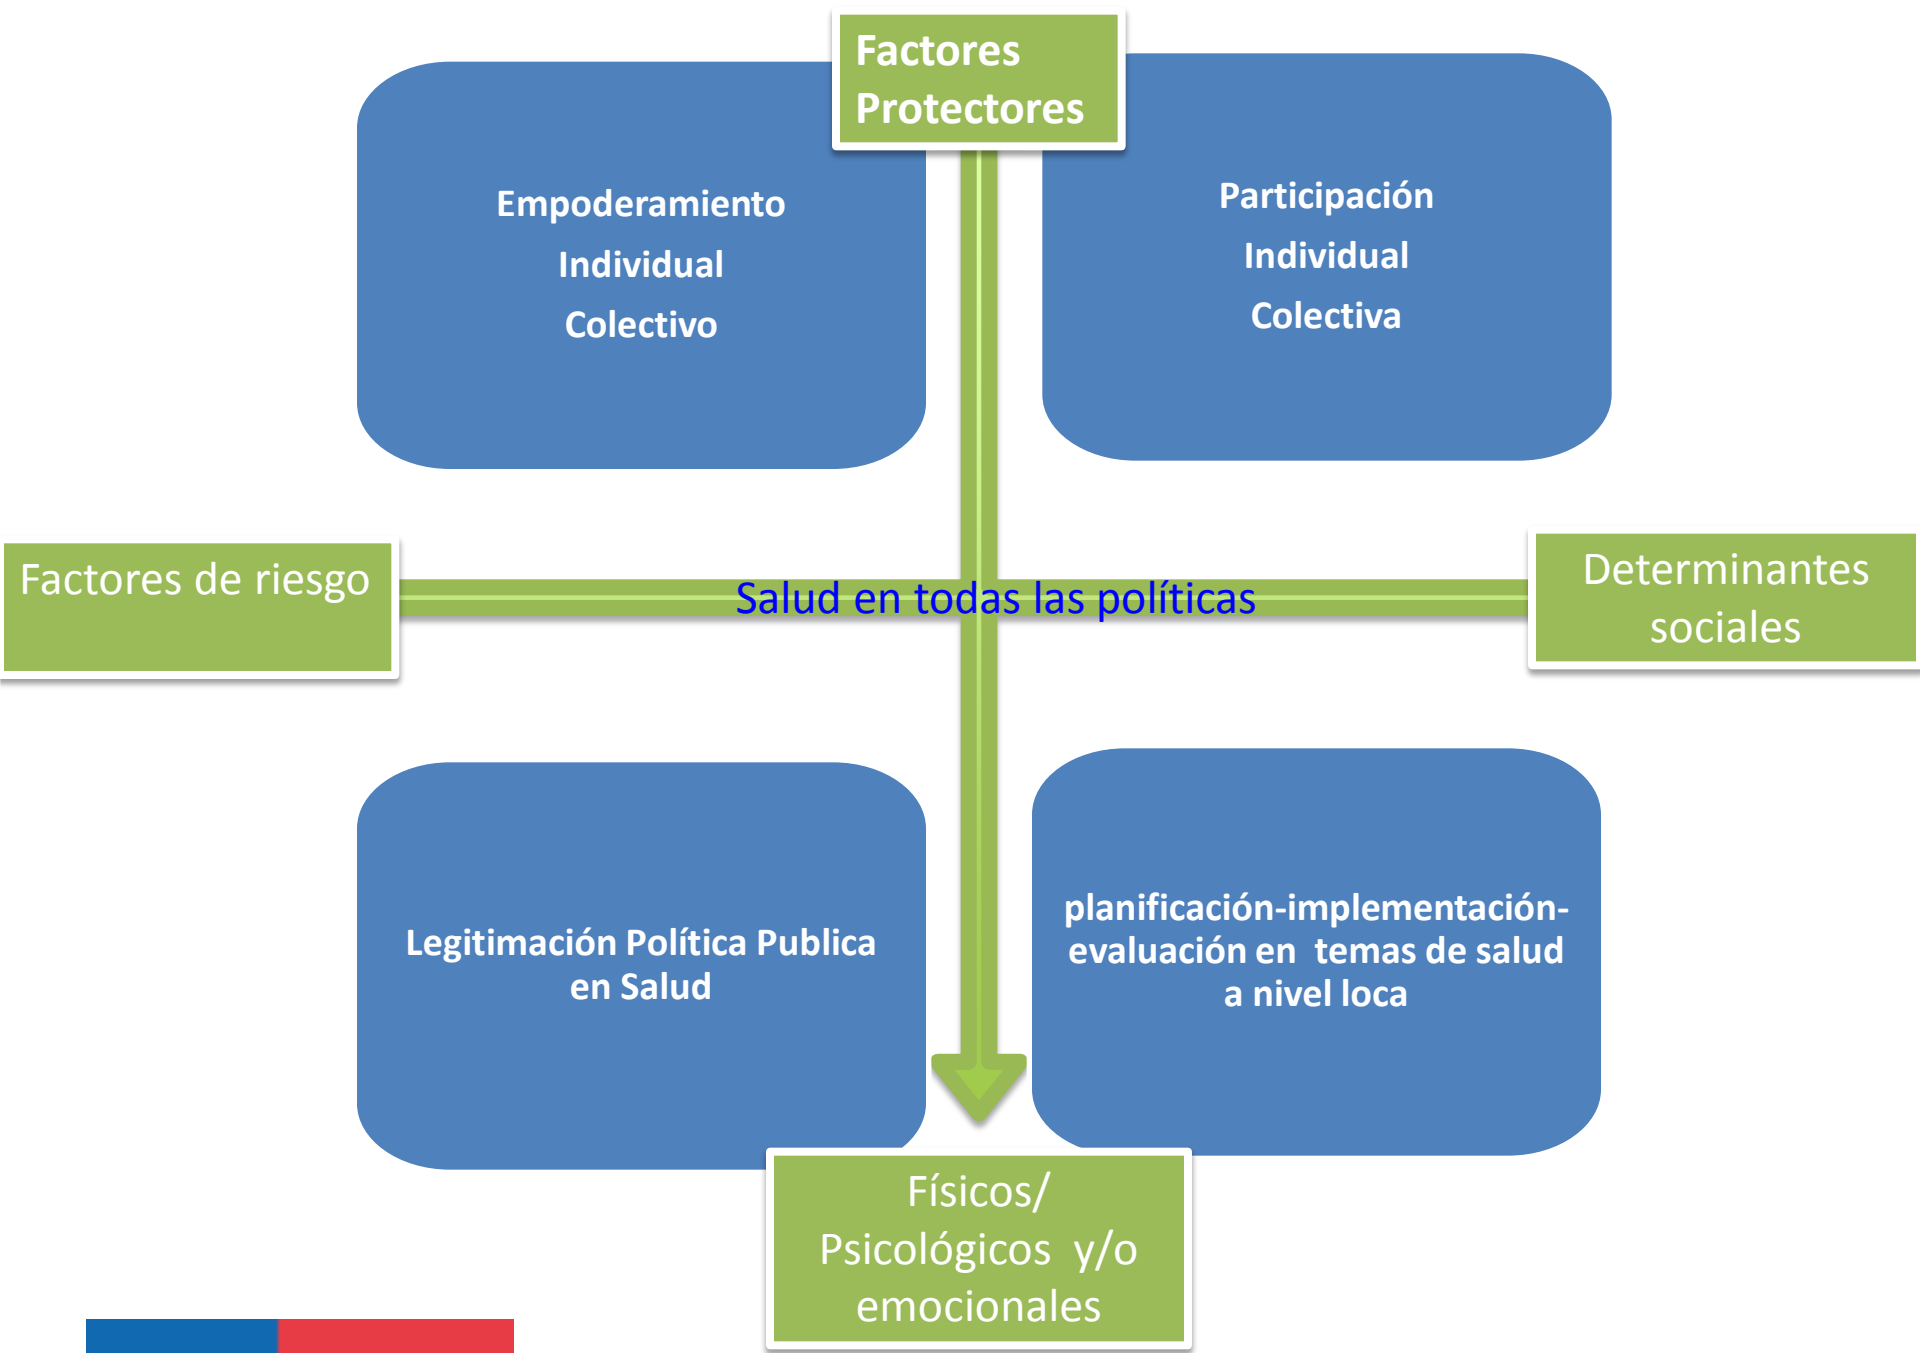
Factores Protectores

Empoderamiento

Individual

Colectivo

Participación

Individual

Colectiva

Factores de riesgo

Salud en todas las políticas

Determinantes sociales

Legitimación Política Publica en Salud

planificación-implementación-evaluación en temas de salud a nivel loca

Físicos/ Psicológicos y/o emocionales